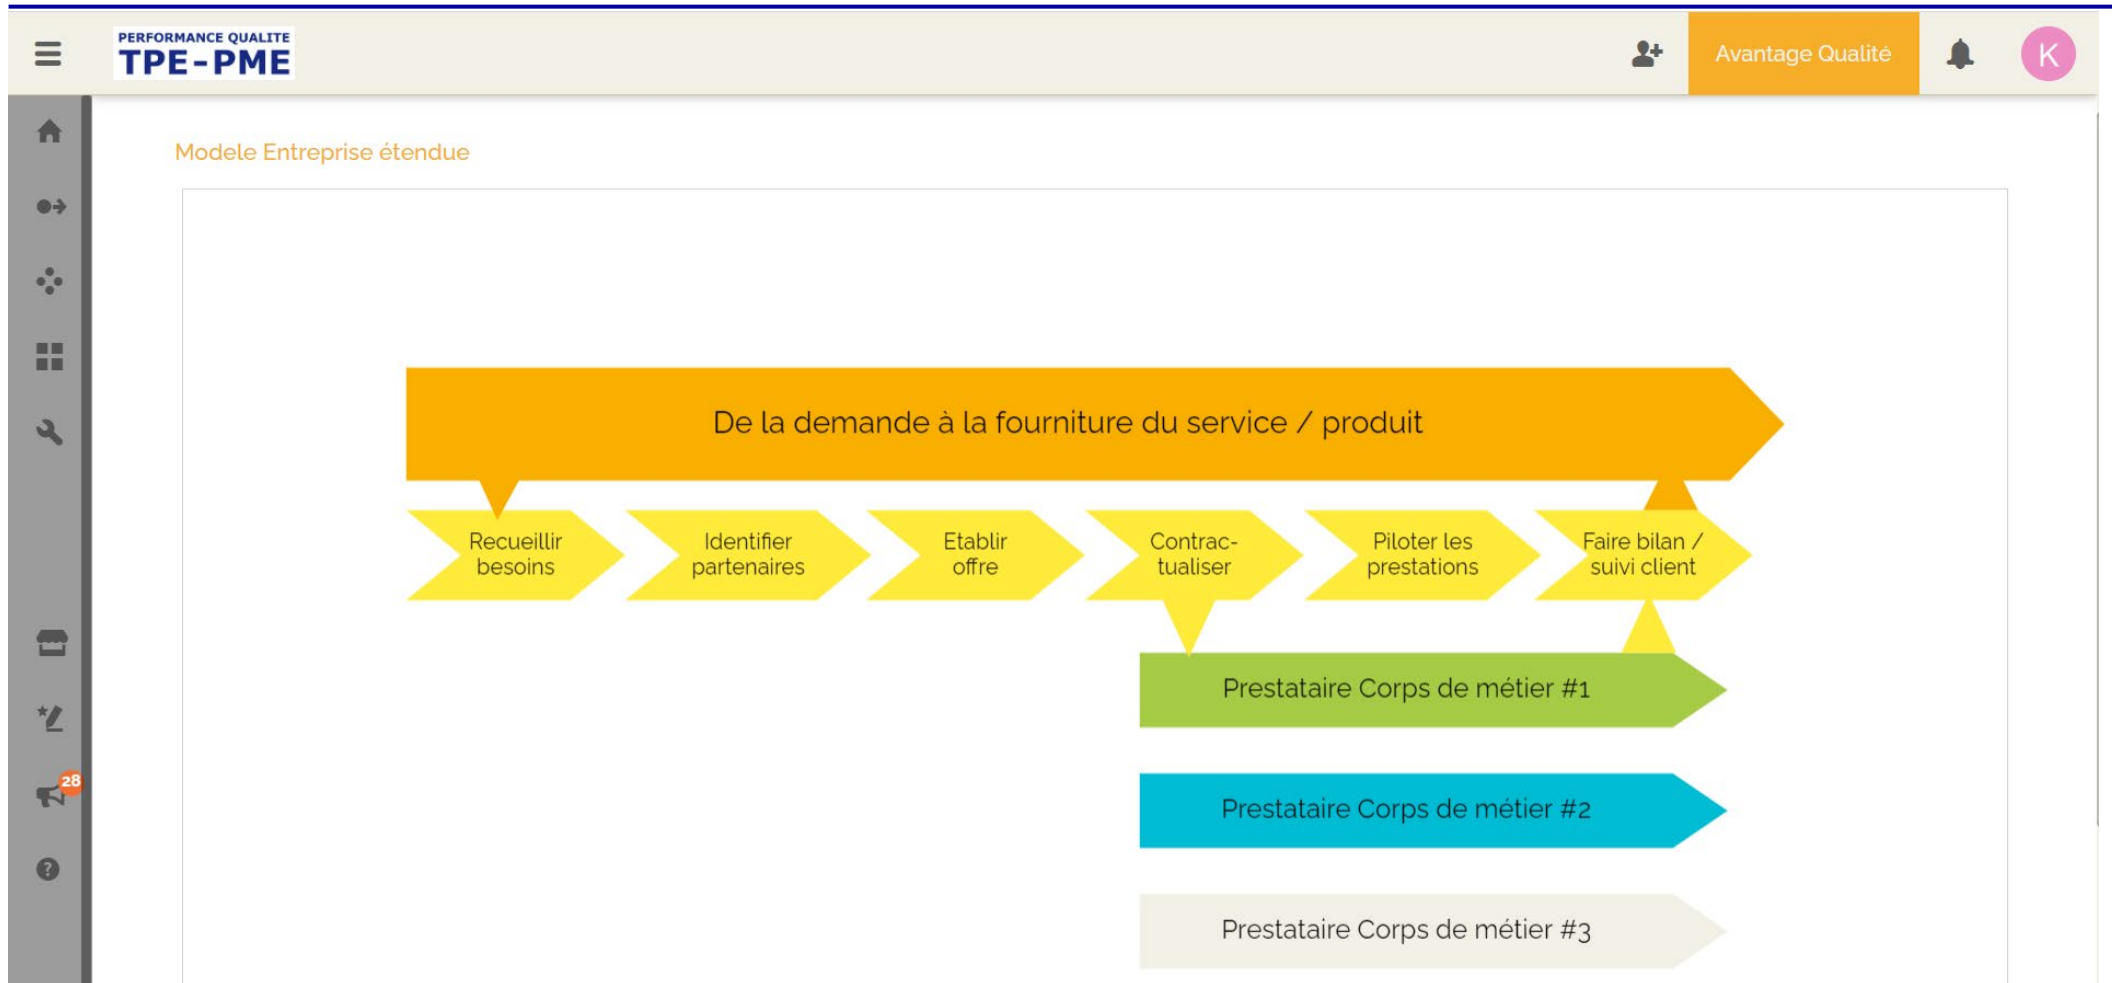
PERFORMANCE QUALITE
TPE-PME

Avantage Qualité

K

28

Modele Entreprise étendue

De la demande à la fourniture du service / produit

Recueillir besoins

Identifier partenaires

Etablir offre

Contrac-tualiser

Piloter les prestations

Faire bilan / suivi client

Prestataire Corps de métier #1

Prestataire Corps de métier #2

Prestataire Corps de métier #3